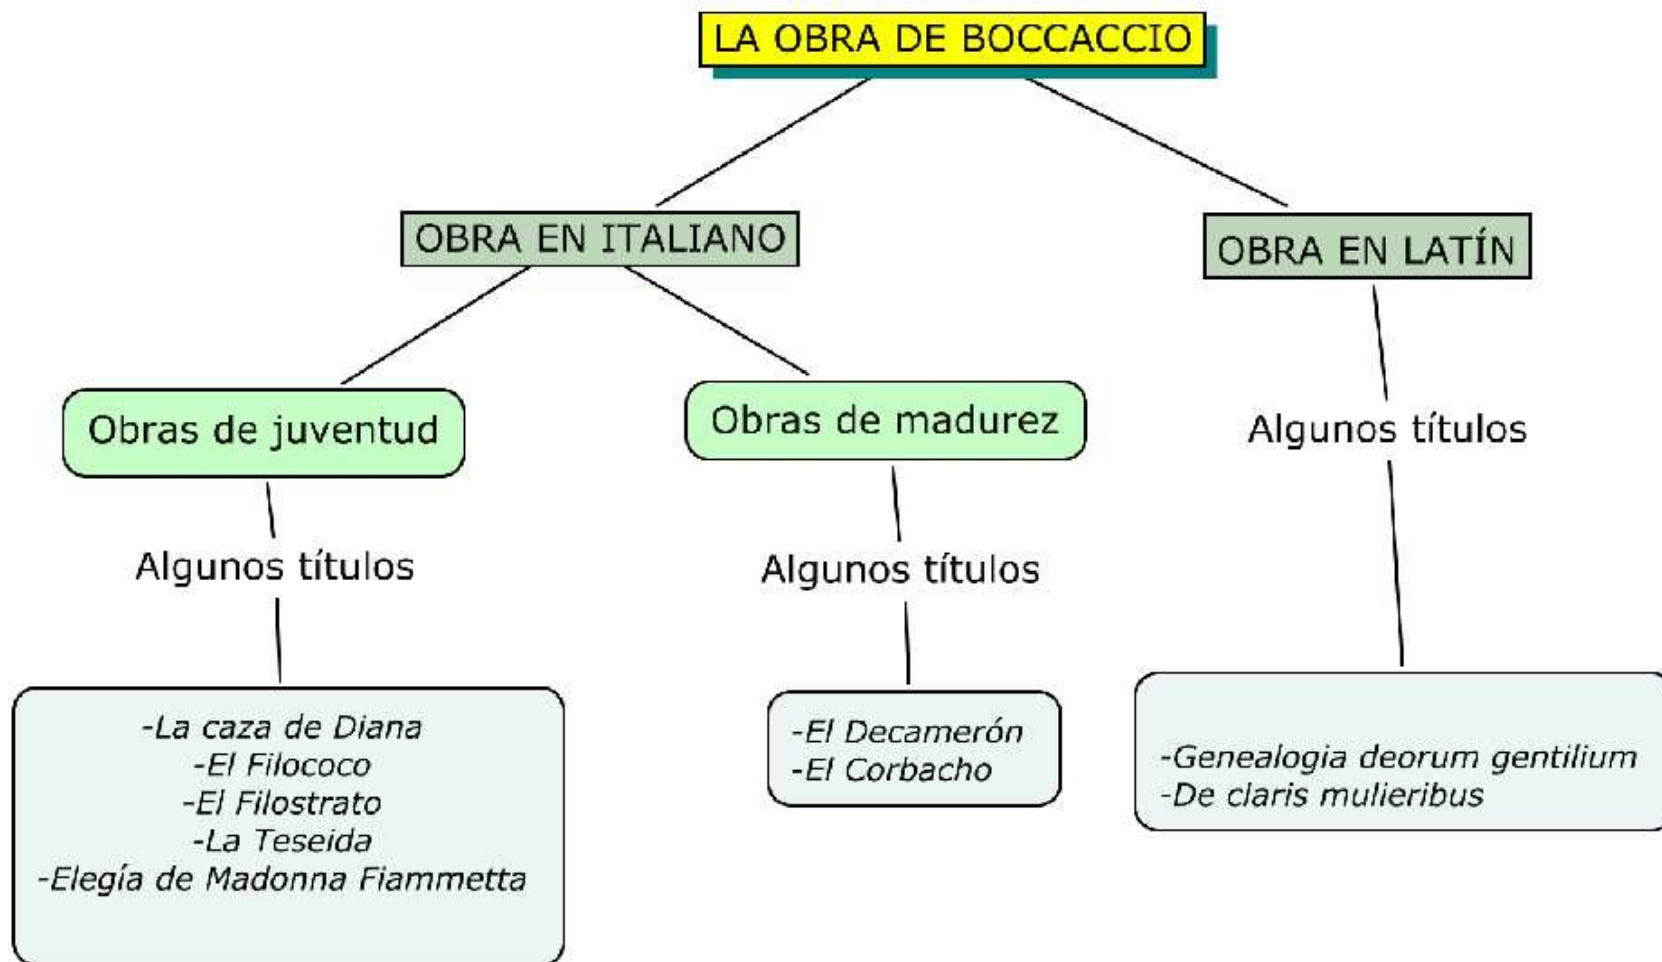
LA OBRA DE BOCCACCIO

OBRA EN ITALIANO

OBRA EN LATÍN

Obras de juventud

Algunos títulos

-La caza de Diana
-El Filococo
-El Filostrato
-La Teseida
-Elegía de Madonna Fiammetta

Obras de madurez

Algunos títulos

-El Decamerón
-El Corbacho

Algunos títulos

-Genealogia deorum gentilium
-De claris mulieribus